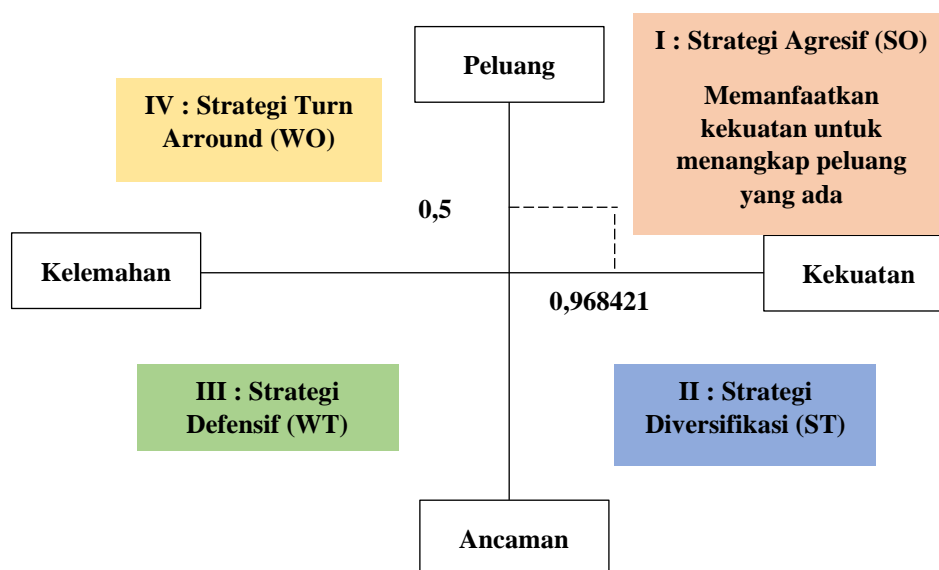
Peluang

I : Strategi Agresif (SO)

Memanfaatkan kekuatan untuk menangkap peluang yang ada

IV : Strategi Turn Arround (WO)

0,5

Kelemahan

Kekuatan

0,968421

III : Strategi Defensif (WT)

II : Strategi Diversifikasi (ST)

Ancaman